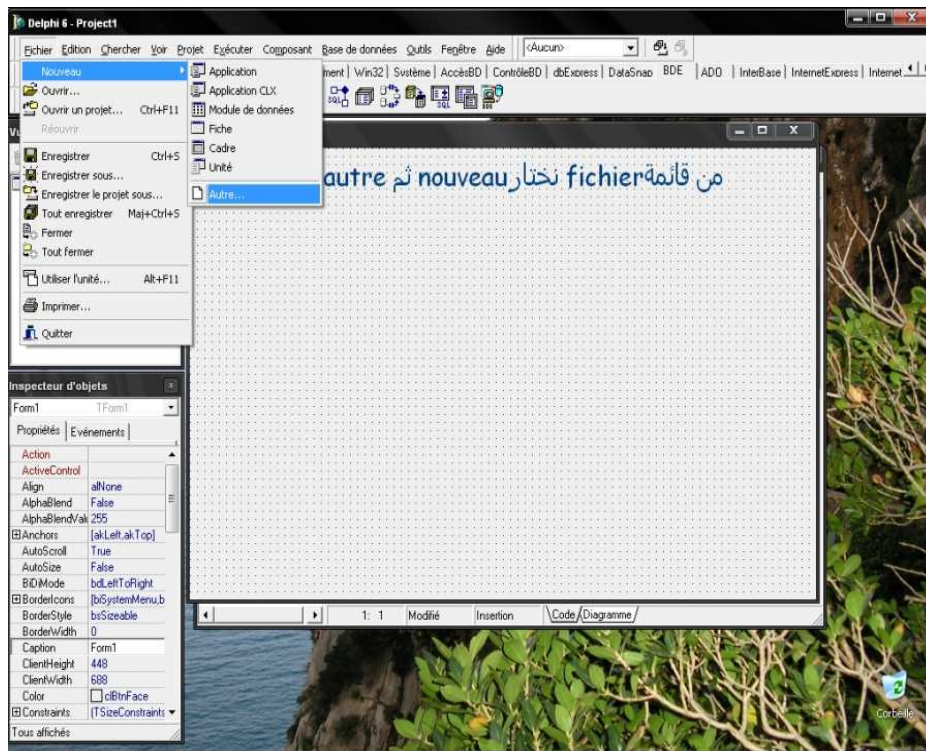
Delphi 6 - Project1

Fichier Edition Chercher Voir Projet Exécuter Composant Base de données Outils Fenêtre Aide <Aucun>

Nouveau
Ouvrir...
Ouvrir un projet... Ctrl+F11
Réouvrir
Enregistrer Ctrl+S
Enregistrer sous...
Enregistrer le projet sous...
Tout enregistrer Maj+Ctrl+S
Fermer
Tout fermer
Utiliser l'unité... Alt+F11
Imprimer...
Quitter

Application
Application CLX
Module de données
Fiche
Cadre
Unité
Autre...

ment | Win32 | Système | AccèsBD | ContrôleBD | dbExpress | DataSnap | BDE | ADO | InterBase | InternetExpress | Internet

من قائمة fichier نختار nouveau ثم autre

Inspecteur d'objets
Form1 TForm1
Propriétés | Evénements

| | |
|---|---|
| Action | |
| ActiveControl | |
| Align | alNone |
| AlphaBlend | False |
| AlphaBlendVal | 255 |
| ⊞Anchors | [akLeft,akTop] |
| AutoScroll | True |
| AutoSize | False |
| BiDiMode | bdLeftToRight |
| ⊞BorderIcons | [biSystemMenu,b |
| BorderStyle | bsSizeable |
| BorderWidth | 0 |
| Caption | Form1 |
| ClientHeight | 448 |
| ClientWidth | 688 |
| Color | clBtnFace |
| ⊞Constraints | (TSizeConstraints |

Tous affichés

1: 1 Modifié Insertion Code Diagramme

Corbeille